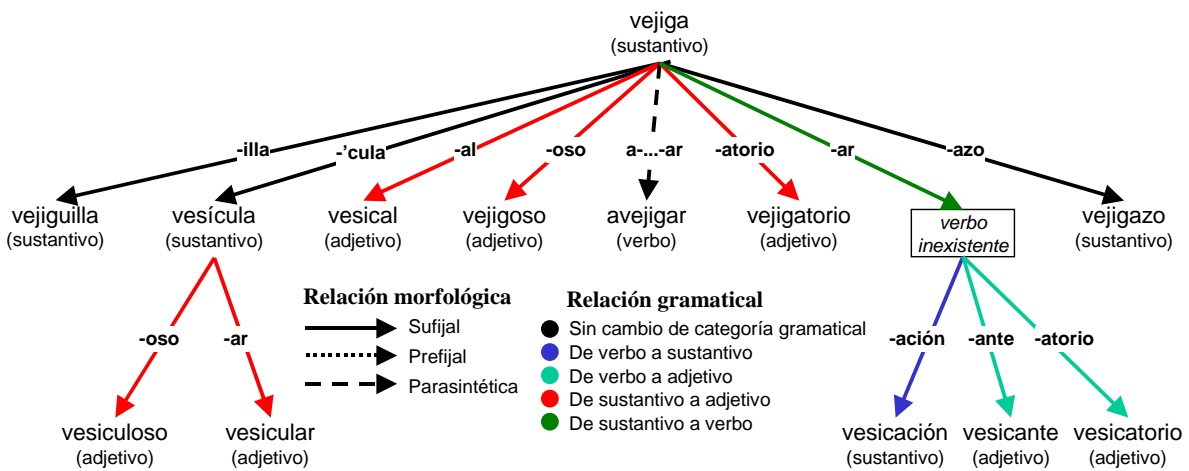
vejiga
(sustantivo)

-illa
-'cula
-al
-oso
a-...-ar
-atorio
-ar
-azo

vejiguilla
(sustantivo)

vesícula
(sustantivo)

vesical
(adjetivo)

vejigoso
(adjetivo)

avejigar
(verbo)

vejigatorio
(adjetivo)

verbo inexistente

vejigazo
(sustantivo)

-oso
-ar

vesiculoso
(adjetivo)

vesicular
(adjetivo)

Relación morfológica
Sufijal
Prefijal
Parasintética

Relación gramatical
Sin cambio de categoría gramatical
De verbo a sustantivo
De verbo a adjetivo
De sustantivo a adjetivo
De sustantivo a verbo

-ación
-ante
-atorio

vesicación
(sustantivo)

vesicante
(adjetivo)

vesicatorio
(adjetivo)